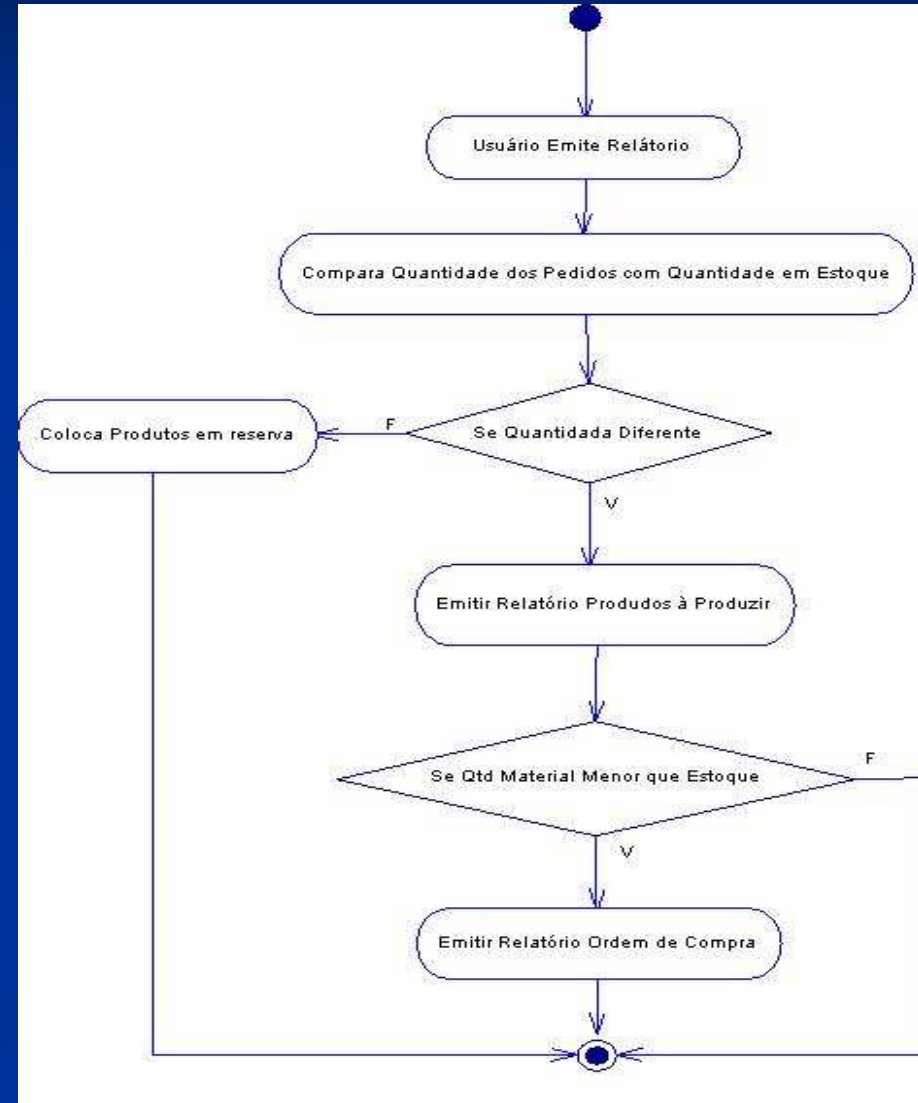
Usuário Emite Relátorio

Compara Quantidade dos Pedidos com Quantidade em Estoque

Coloca Produtos em reserva

F

Se Quantidada Diferente

V

Emitir Relatório Produdos à Produzir

Se Qtd Material Menor que Estoque

F

V

Emitir Relatório Ordem de Compra